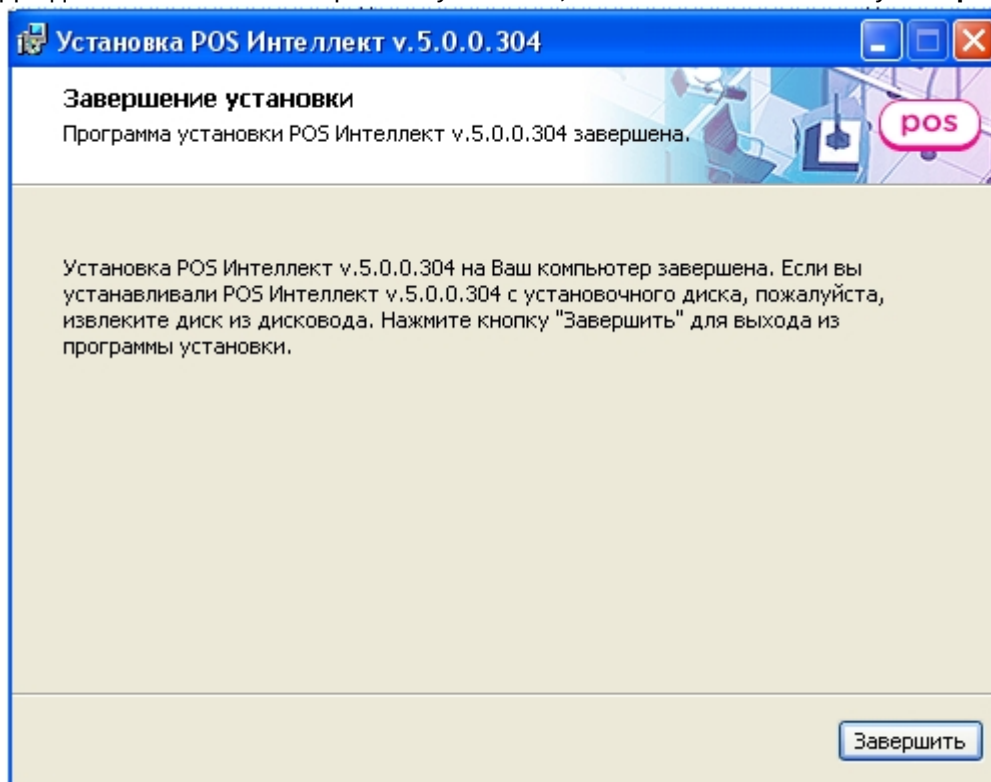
Установка POS Интеллект v.5.0.0.304

Завершение установки

Программа установки POS Интеллект v.5.0.0.304 завершена.

pos

Установка POS Интеллект v.5.0.0.304 на Ваш компьютер завершена. Если вы устанавливали POS Интеллект v.5.0.0.304 с установочного диска, пожалуйста, извлеките диск из дисковода. Нажмите кнопку "Завершить" для выхода из программы установки.

Завершить